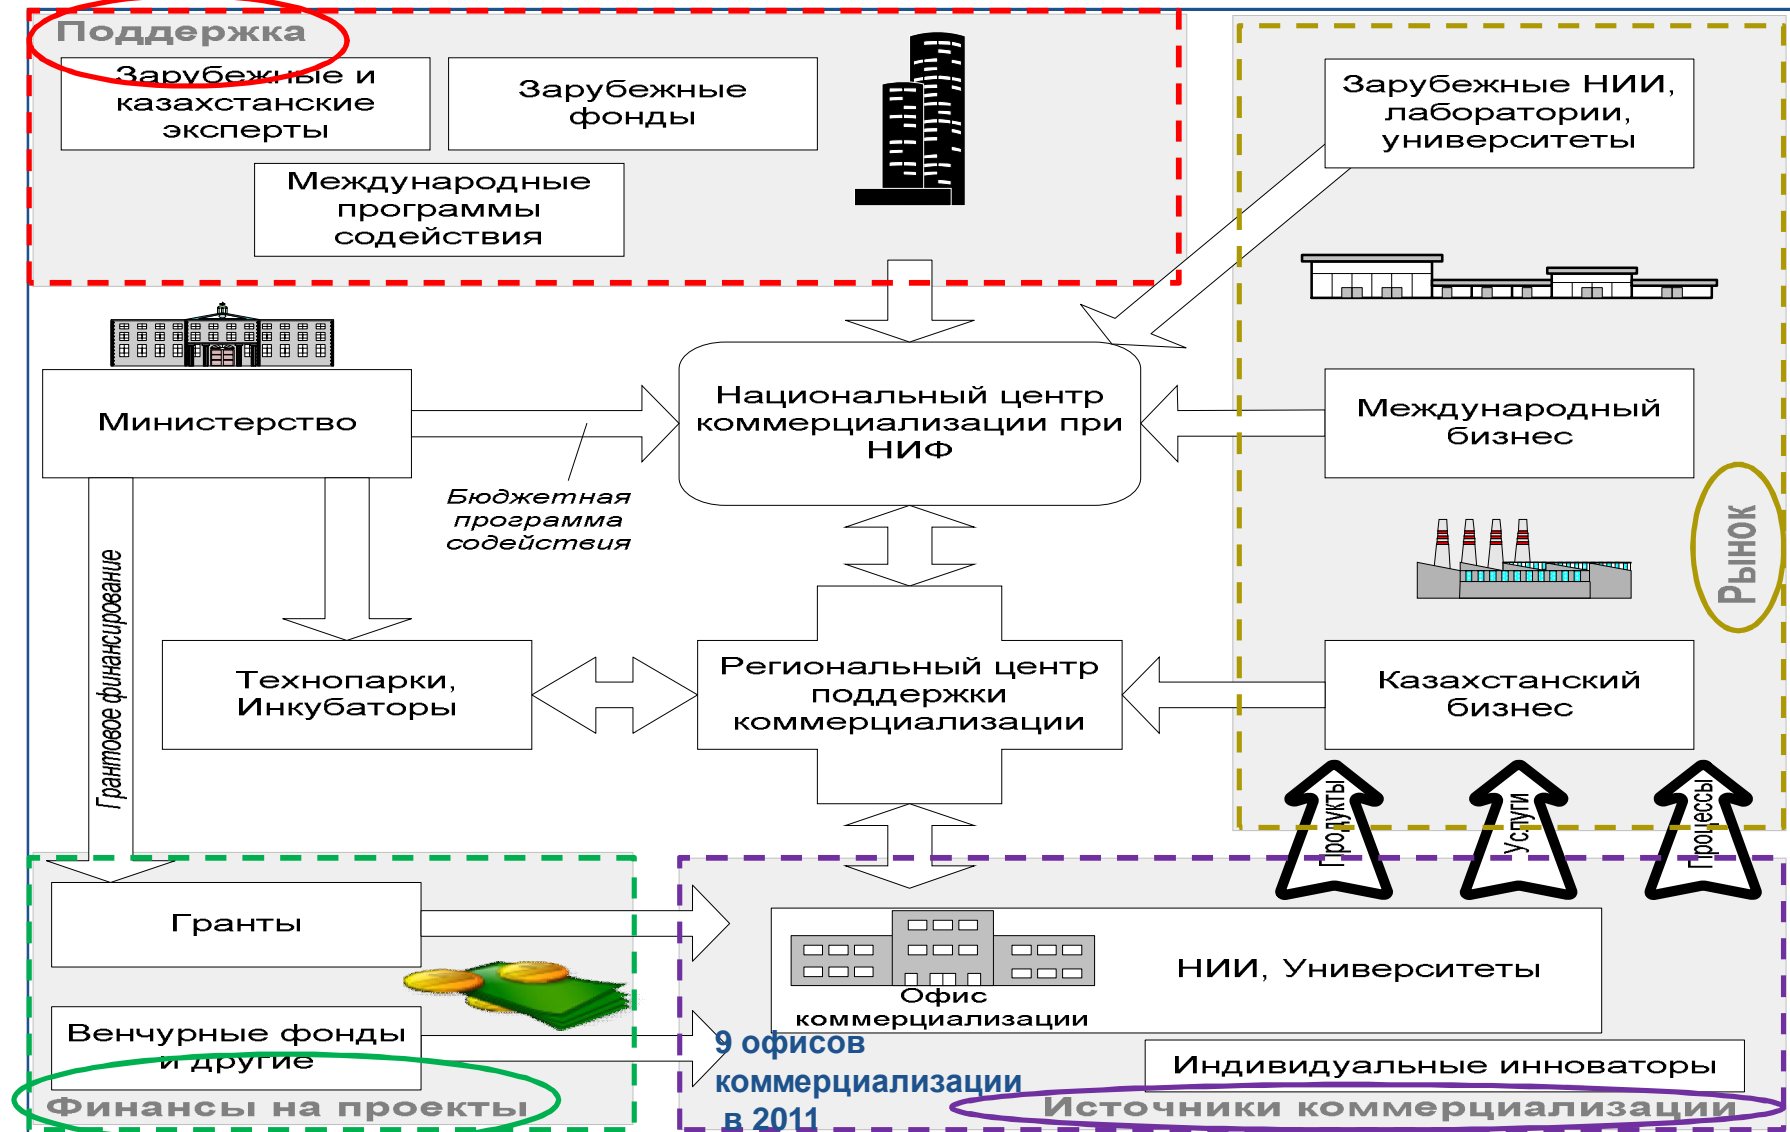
Поддержка

Зарубежные и казахстанские эксперты

Зарубежные фонды

Международные программы содействия

Зарубежные НИИ, лаборатории, университеты

Министерство

Национальный центр коммерциализации при НИФ

Международный бизнес

Бюджетная программа содействия

Грантовое финансирование

Рынок

Технопарки, Инкубаторы

Региональный центр поддержки коммерциализации

Казахстанский бизнес

Продукты

Услуги

Процессы

Гранты

НИИ, Университеты

Офис коммерциализации

Венчурные фонды и другие

9 офисов коммерциализации в 2011

Индивидуальные инноваторы

Финансы на проекты

Источники коммерциализации